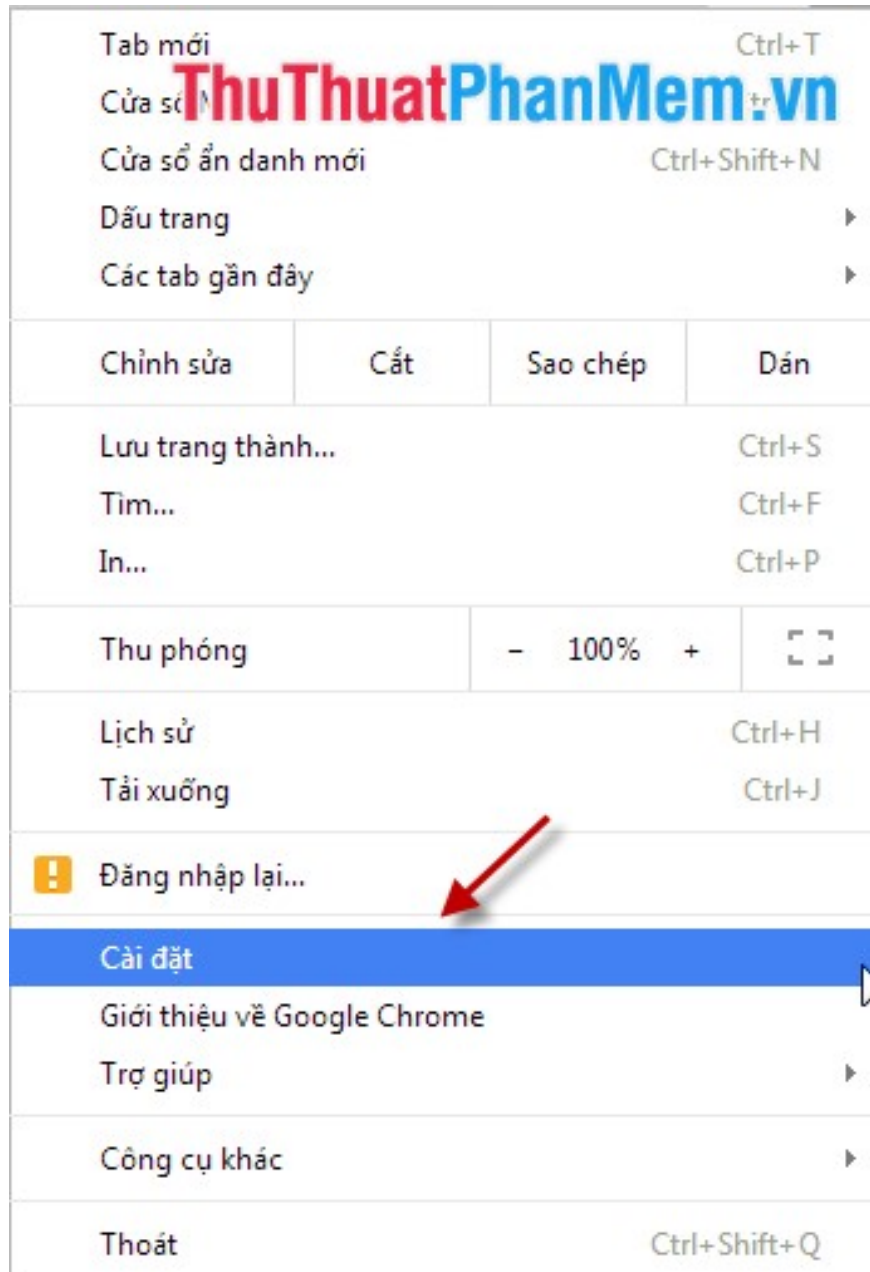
Tab mới Ctrl+T
Cửa sổ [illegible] ThuThuatPhanMem.vn
Cửa sổ ẩn danh mới Ctrl+Shift+N
Dấu trang
Các tab gần đây

Chỉnh sửa | Cắt | Sao chép | Dán

Lưu trang thành... Ctrl+S
Tìm... Ctrl+F
In... Ctrl+P

Thu phóng – 100% +

Lịch sử Ctrl+H
Tải xuống Ctrl+J

Đăng nhập lại...

Cài đặt
Giới thiệu về Google Chrome
Trợ giúp

Công cụ khác

Thoát Ctrl+Shift+Q